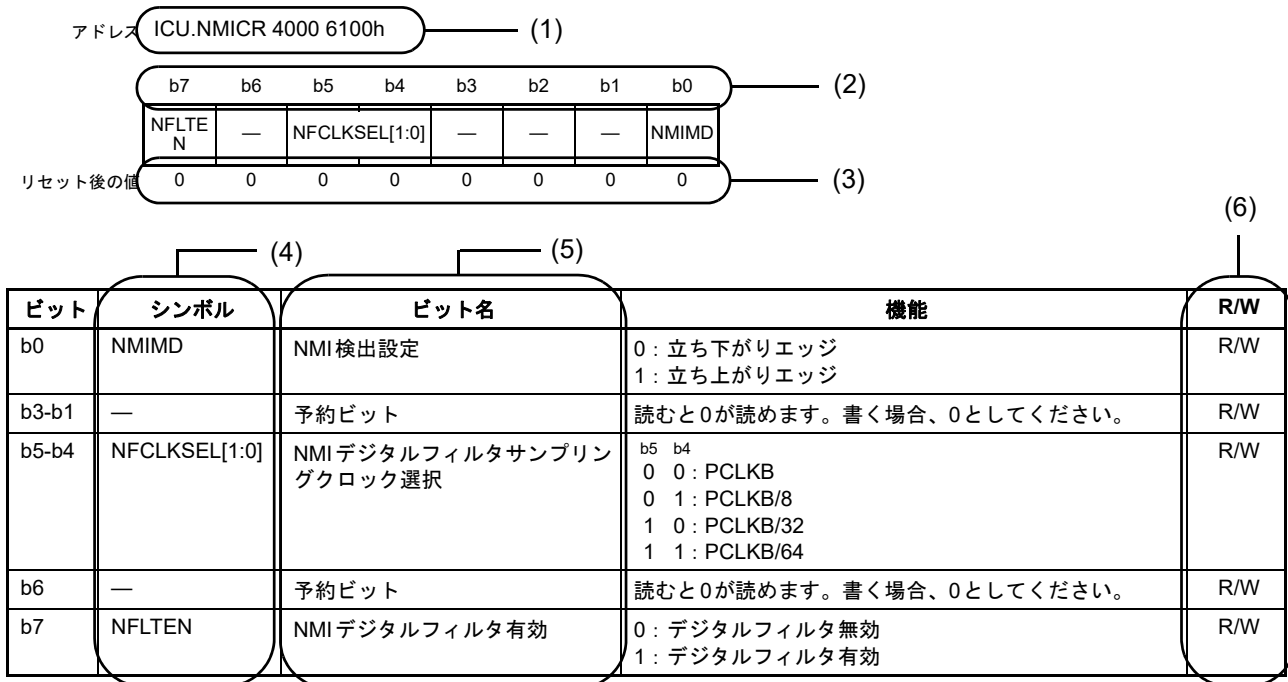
アドレス ICU.NMICR 4000 6100h (1)

| b7 | b6 | b5 | b4 | b3 | b2 | b1 | b0 |
|---|---|---|---|---|---|---|---|
| NFLTEN | — | NFCLKSEL[1:0] | | — | — | — | NMIMD |
| 0 | 0 | 0 | 0 | 0 | 0 | 0 | 0 |

(2)

リセット後の値 (3)

(4) (5) (6)

| ビット | シンボル | ビット名 | 機能 | R/W |
|---|---|---|---|---|
| b0 | NMIMD | NMI検出設定 | 0：立ち下がりエッジ<br>1：立ち上がりエッジ | R/W |
| b3-b1 | — | 予約ビット | 読むと0が読めます。書く場合、0としてください。 | R/W |
| b5-b4 | NFCLKSEL[1:0] | NMIデジタルフィルタサンプリングクロック選択 | b5 b4<br>0 0：PCLKB<br>0 1：PCLKB/8<br>1 0：PCLKB/32<br>1 1：PCLKB/64 | R/W |
| b6 | — | 予約ビット | 読むと0が読めます。書く場合、0としてください。 | R/W |
| b7 | NFLTEN | NMIデジタルフィルタ有効 | 0：デジタルフィルタ無効<br>1：デジタルフィルタ有効 | R/W |